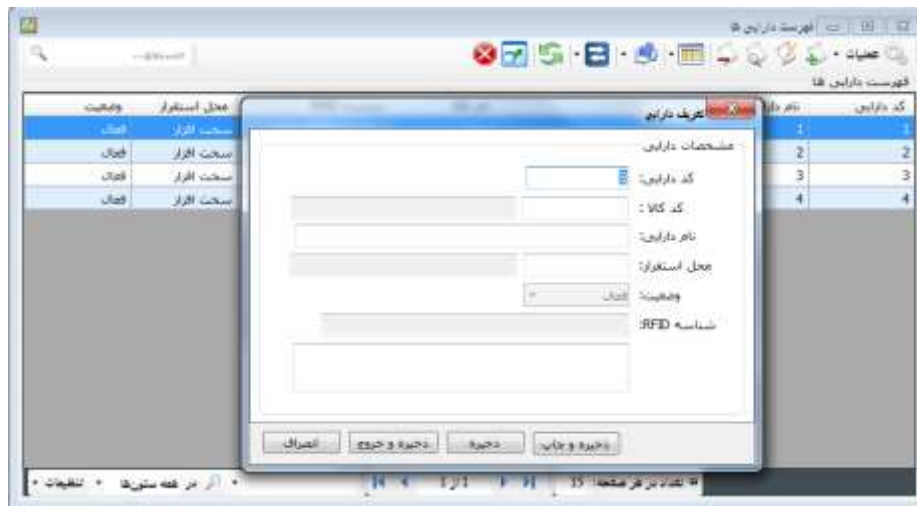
فهرست دارایی ها

عملیات

فهرست دارایی ها

| کد دارایی | نام دارایی | محل استقرار | وضعیت |
|---|---|---|---|
| 1 | | سخت افزار | فعال |
| 2 | | سخت افزار | فعال |
| 3 | | سخت افزار | فعال |
| 4 | | سخت افزار | فعال |

تعریف دارایی

مشخصات دارایی

کد دارایی:

کد کالا :

نام دارایی:

محل استقرار:

وضعیت: فعال

شناسه RFID:

ذخیره و چاپ
ذخیره
ذخیره و خروج
انصراف

تعداد در هر صفحه: 15

1 از 1

در همه ستون‌ها

تنظیمات